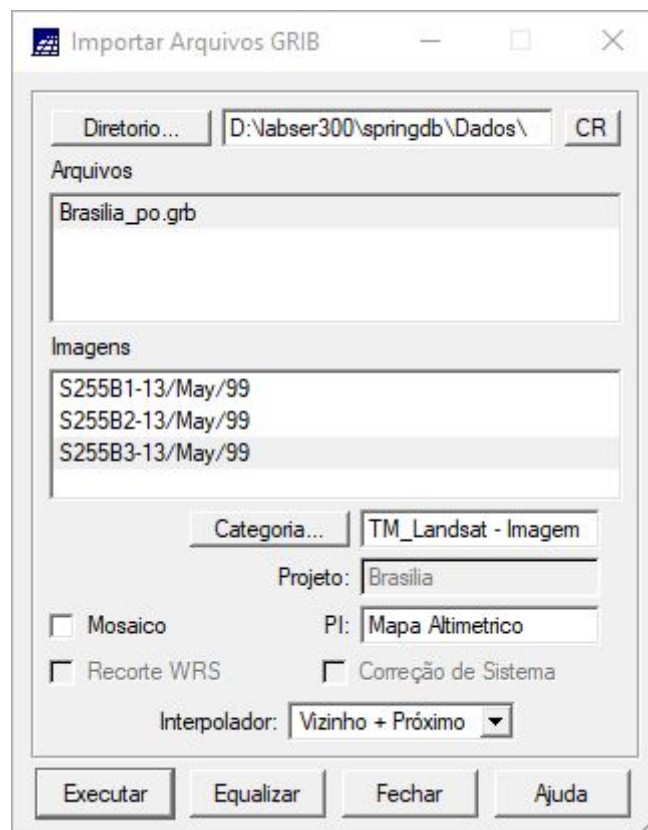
Importar Arquivos GRIB

Diretorio... D:\labser300\springdb\Dados\ CR

Arquivos

Brasilia_po.grb

Imagens

S255B1-13/May/99
S255B2-13/May/99
S255B3-13/May/99

Categoria... TM_Landsat - Imagem

Projeto: Brasilia

Mosaico

PI: Mapa Altimetrico

Recorte WRS

Correção de Sistema

Interpolador: Vizinho + Próximo

Executar Equalizar Fechar Ajuda